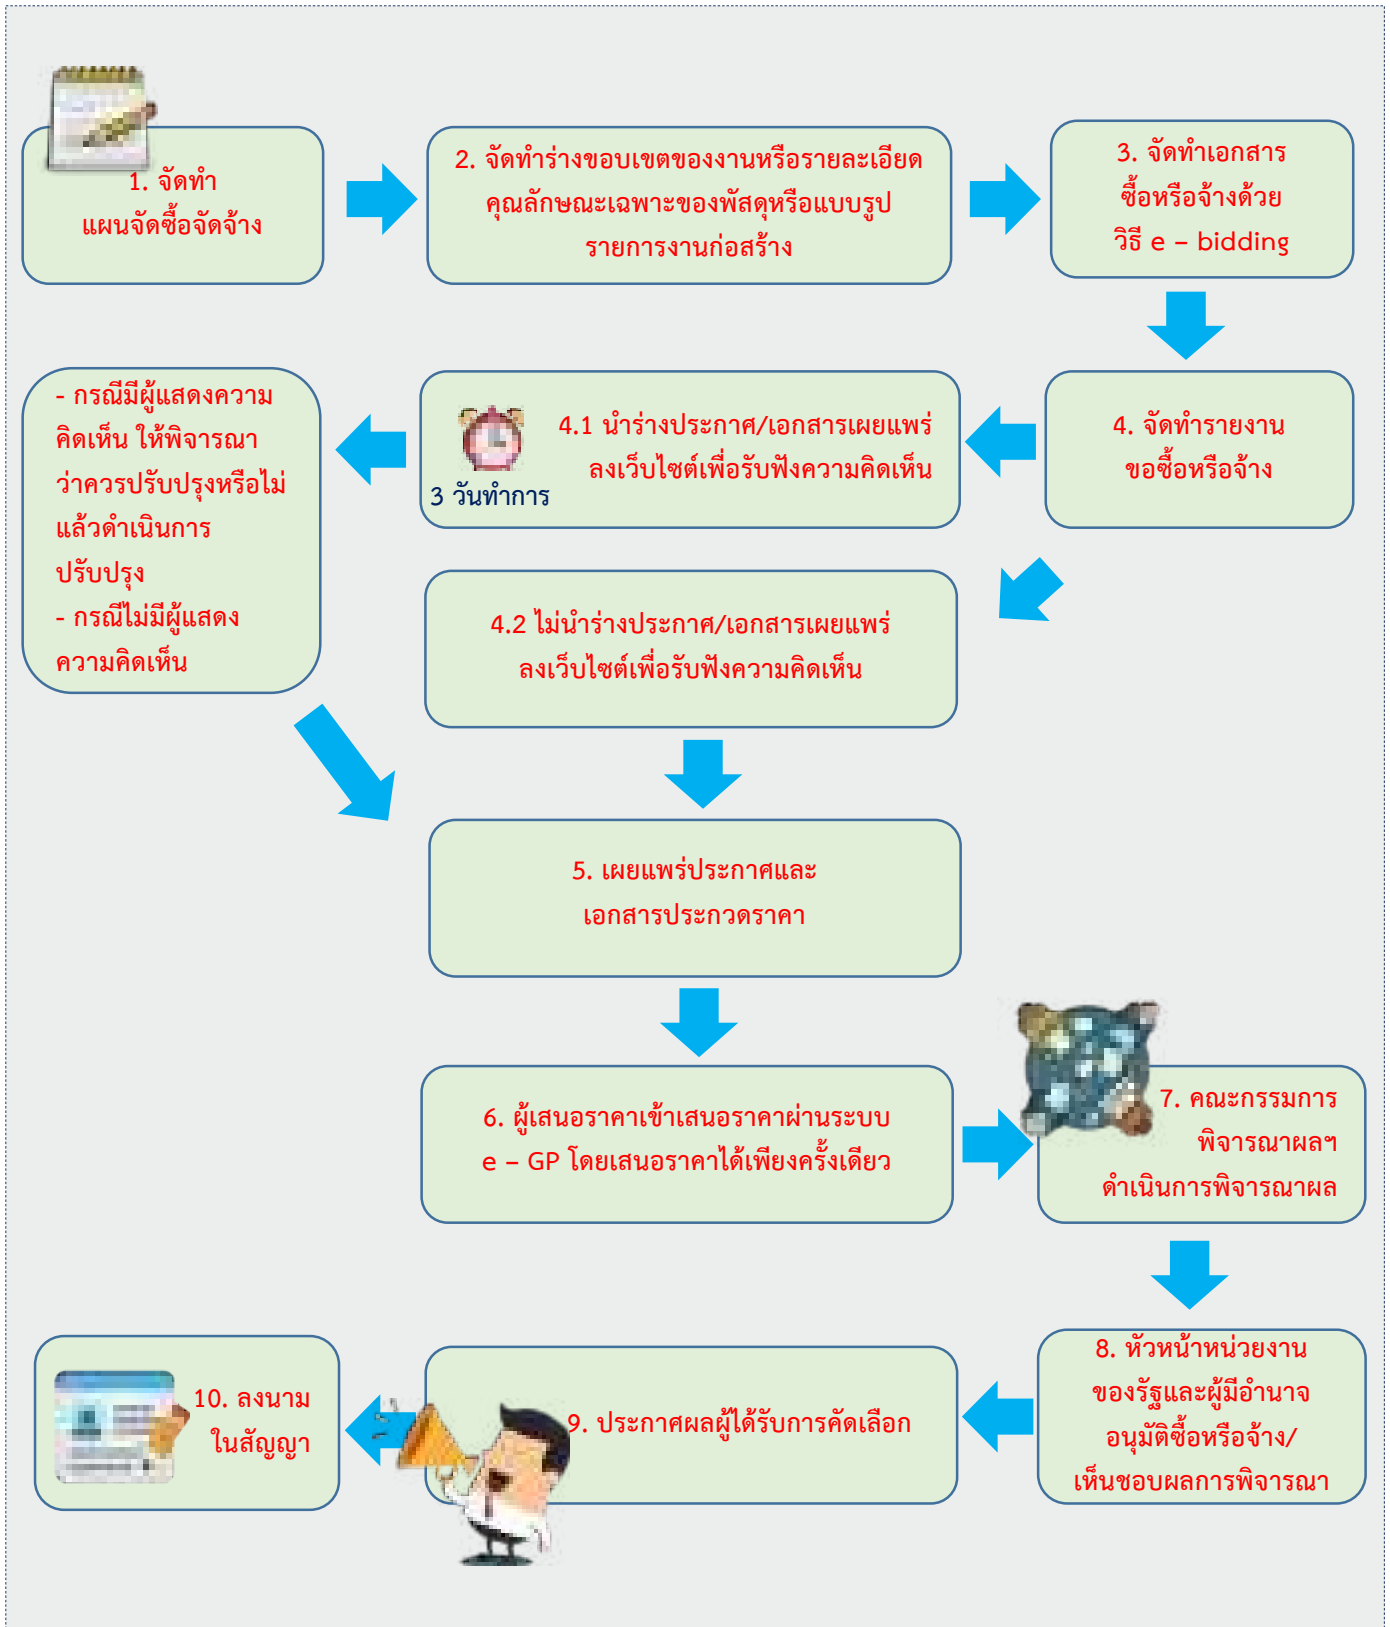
1. จัดทำ
แผนจัดซื้อจัดจ้าง

2. จัดทำร่างขอบเขตของงานหรือรายละเอียดคุณลักษณะเฉพาะของพัสดุหรือแบบรูปรายการงานก่อสร้าง

3. จัดทำเอกสารซื้อหรือจ้างด้วยวิธี e – bidding

4. จัดทำรายงานขอซื้อหรือจ้าง

4.1 นำร่างประกาศ/เอกสารเผยแพร่ลงเว็บไซต์เพื่อรับฟังความคิดเห็น

3 วันทำการ

- กรณีมีผู้แสดงความคิดเห็น ให้พิจารณาว่าควรปรับปรุงหรือไม่ แล้วดำเนินการปรับปรุง
- กรณีไม่มีผู้แสดงความคิดเห็น

4.2 ไม่นำร่างประกาศ/เอกสารเผยแพร่ลงเว็บไซต์เพื่อรับฟังความคิดเห็น

5. เผยแพร่ประกาศและเอกสารประกวดราคา

6. ผู้เสนอราคาเข้าเสนอราคาผ่านระบบ e – GP โดยเสนอราคาได้เพียงครั้งเดียว

7. คณะกรรมการพิจารณาผลฯ ดำเนินการพิจารณาผล

8. หัวหน้าหน่วยงานของรัฐและผู้มีอำนาจอนุมัติซื้อหรือจ้าง/เห็นชอบผลการพิจารณา

9. ประกาศผลผู้ได้รับการคัดเลือก

10. ลงนามในสัญญา